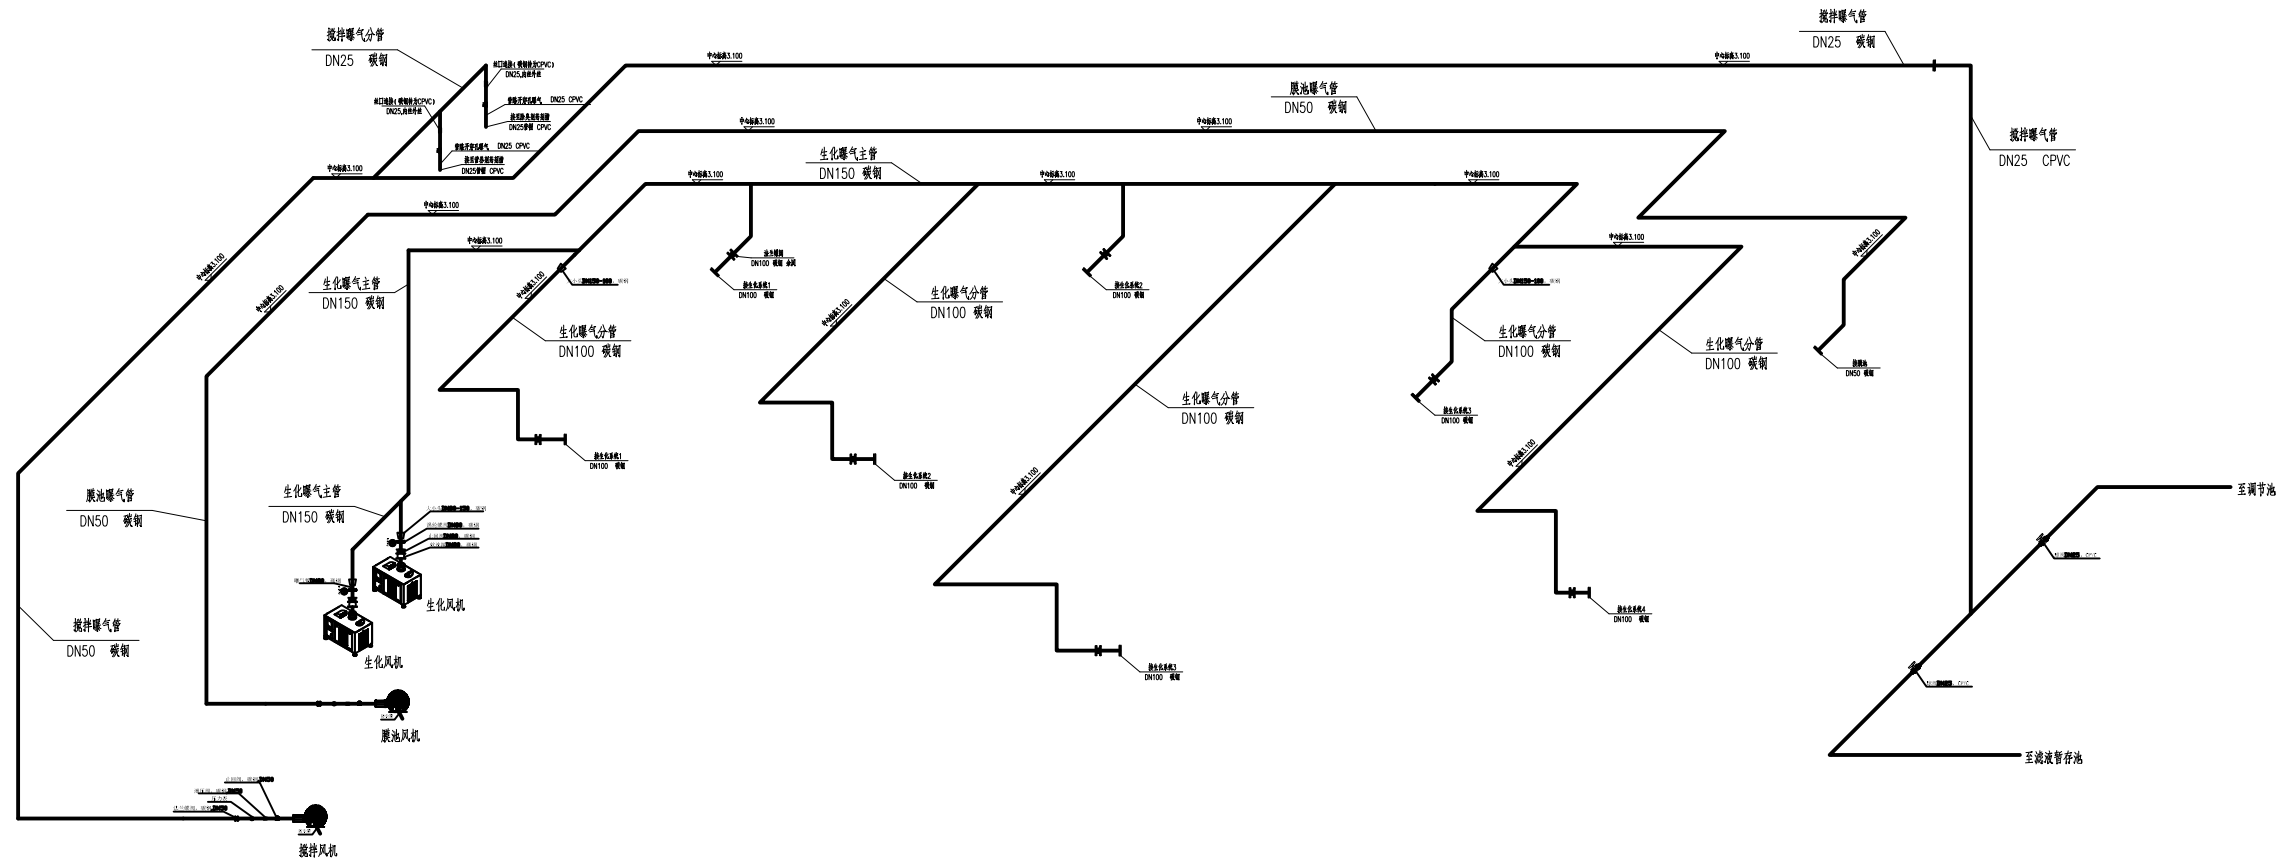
搅拌曝气分管
DN25 碳钢

搅拌曝气管
DN25 碳钢

中心标高3.100
中心标高3.100

膜池曝气管
DN50 碳钢

中心标高3.100
中心标高3.100

生化曝气主管
DN150 碳钢

中心标高3.100
中心标高3.100
中心标高3.100

搅拌曝气管
DN25 CPVC

DN25 CPVC
DN25碳钢 CPVC
DN25 CPVC
DN25碳钢 CPVC

中心标高3.100
中心标高3.100
中心标高3.100
中心标高3.100

生化曝气主管
DN150 碳钢

DN100 碳钢
DN100 碳钢

生化曝气分管
DN100 碳钢

生化曝气分管
DN100 碳钢

生化曝气分管
DN100 碳钢

生化曝气分管
DN100 碳钢

生化曝气分管
DN100 碳钢

DN100 碳钢
DN100 碳钢
DN100 碳钢
DN100 碳钢
DN100 碳钢
DN100 碳钢
DN50 碳钢

膜池曝气管
DN50 碳钢

生化曝气主管
DN150 碳钢

生化风机
生化风机

搅拌曝气管
DN50 碳钢

膜池风机

搅拌风机

至调节池
至浓液暂存池